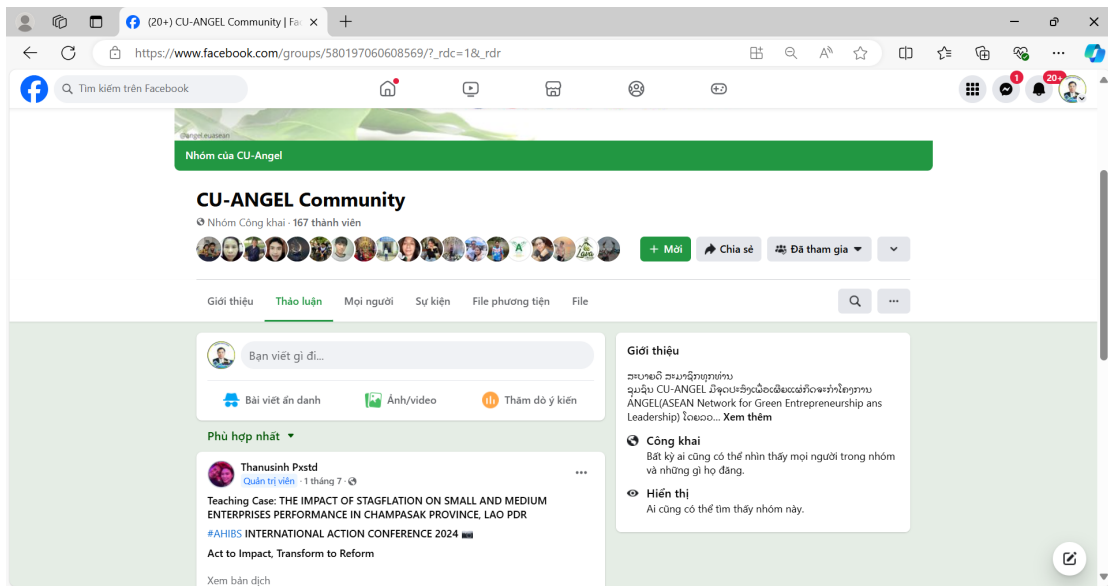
(20+) CU-ANGEL Community | Fa

https://www.facebook.com/groups/580197060608569/?_rdc=1&_rdr

Tìm kiếm trên Facebook

1

20+

@angel.euasean

Nhóm của CU-Angel

CU-ANGEL Community

Nhóm Công khai · 167 thành viên

+ Mời

Chia sẻ

Đã tham gia

Giới thiệu

Thảo luận

Mọi người

Sự kiện

File phương tiện

File

Bạn viết gì đi...

Bài viết ẩn danh

Ảnh/video

Thăm dò ý kiến

Phù hợp nhất

Thanusinh Pxstd

Quản trị viên · 1 tháng 7 ·

Teaching Case: THE IMPACT OF STAGFLATION ON SMALL AND MEDIUM ENTERPRISES PERFORMANCE IN CHAMPASAK PROVINCE, LAO PDR

#AHIBS INTERNATIONAL ACTION CONFERENCE 2024

Act to Impact, Transform to Reform

Xem bản dịch

Giới thiệu

ສະບາຍດີ ສະມາຊິກທຸກທ່ານ
ຊຸມຊົນ CU-ANGEL ມີຈຸດປະສົງເພື່ອເພີ່ມແຜ່ກິດຈະກຳໂຄງການ ANGEL(ASEAN Network for Green Entrepreneurship ans Leadership) ໂດຍ... Xem thêm

Công khai

Bất kỳ ai cũng có thể nhìn thấy mọi người trong nhóm và những gì họ đăng.

Hiển thị

Ai cũng có thể tìm thấy nhóm này.